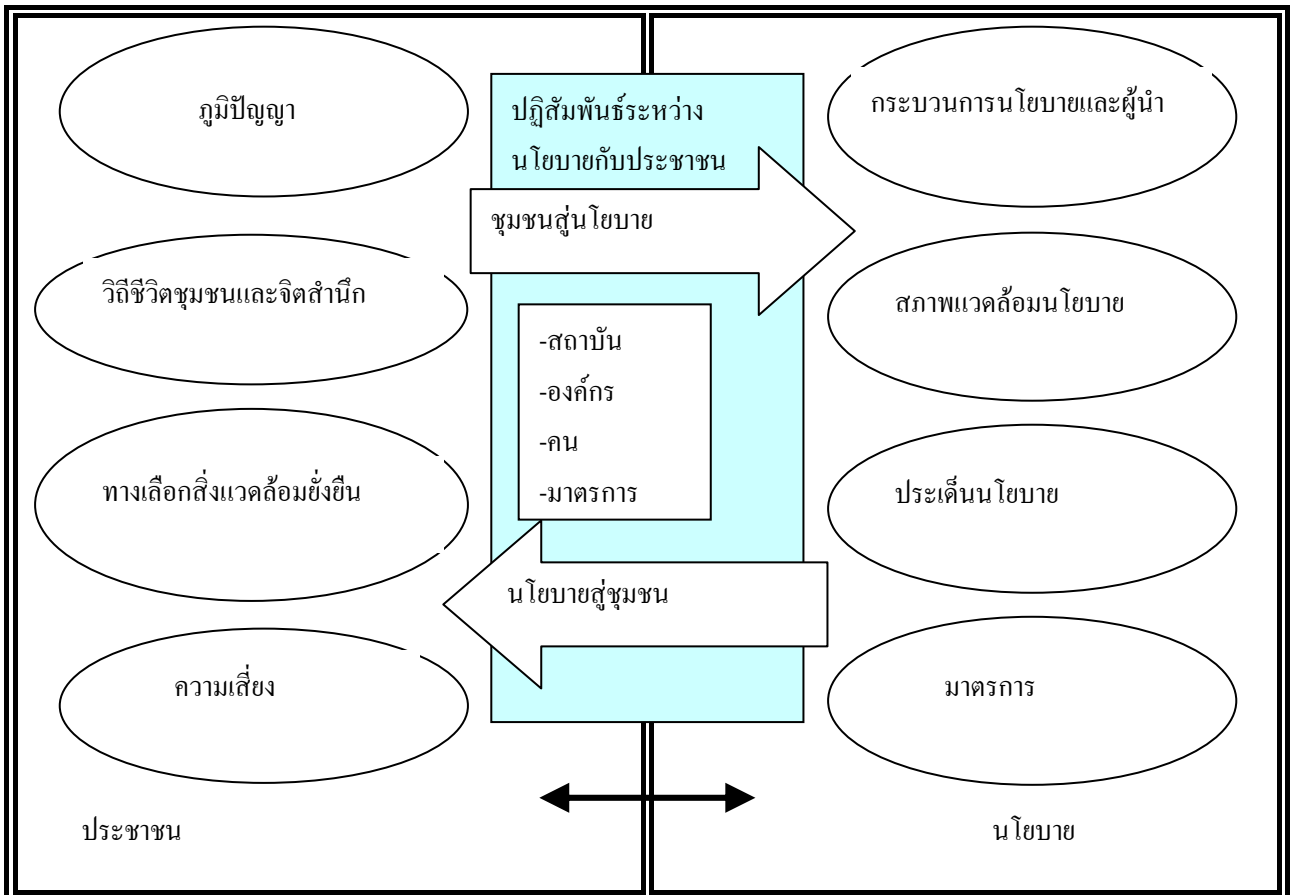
ภูมิปัญญา

วิถีชีวิตชุมชนและจิตสำนึก

ทางเลือกสิ่งแวดล้อมยั่งยืน

ความเสี่ยง

ประชาชน

ปฏิสัมพันธ์ระหว่างนโยบายกับประชาชน

ชุมชนสู่นโยบาย

-สถาบัน
-องค์กร
-คน
-มาตรการ

นโยบายสู่ชุมชน

กระบวนการนโยบายและผู้นำ

สภาพแวดล้อมนโยบาย

ประเด็นนโยบาย

มาตรการ

นโยบาย